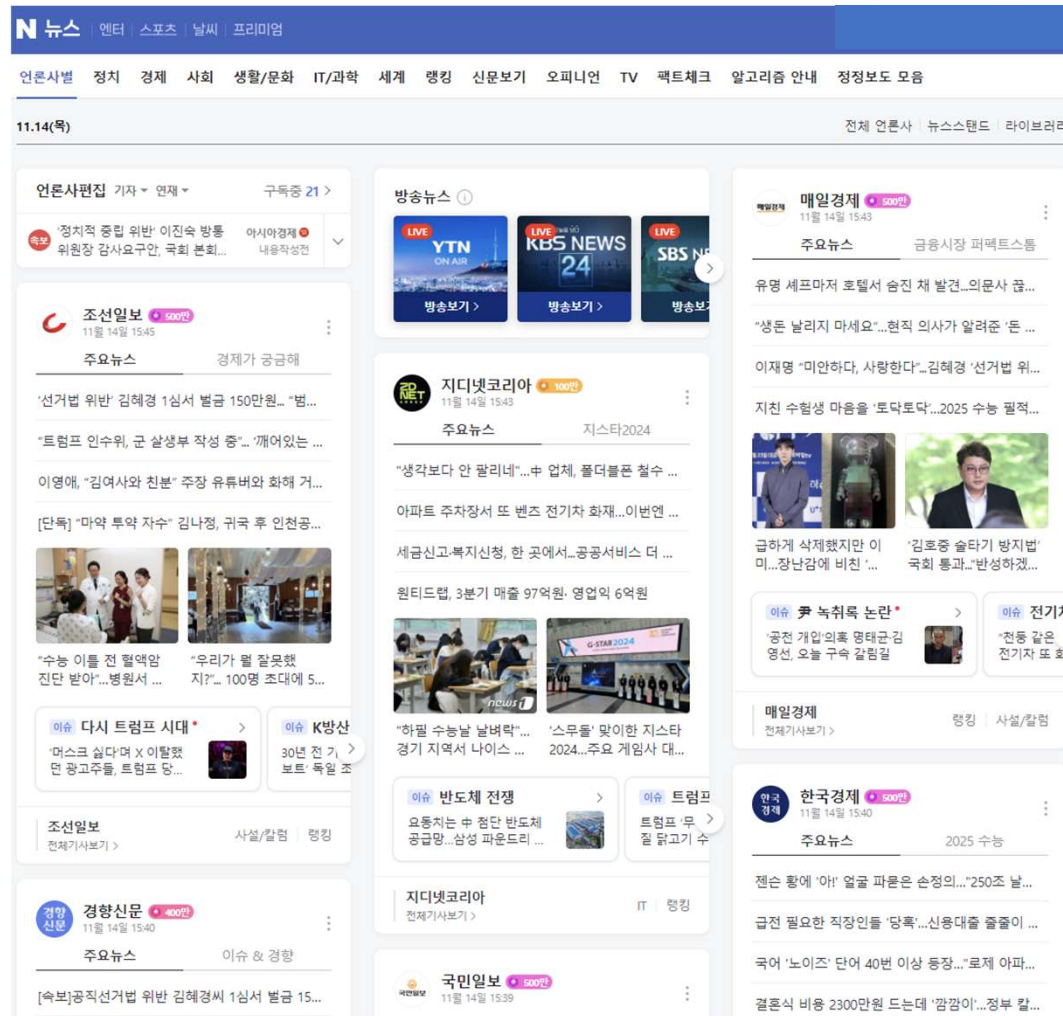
N 뉴스 | 엔터 | 스포츠 | 날씨 | 프리미엄

언론사별 정치 경제 사회 생활/문화 IT/과학 세계 랭킹 신문보기 오피니언 TV 팩트체크 알고리즘 안내 정정보도 모음

11.14(목)

전체 언론사 | 뉴스스탠드 | 라이브러리

언론사편집 기자 연재
구독중 21 >

속보 '정치적 중립 위반' 이진숙 방통위원장 감사요구안, 국회 본회...
아시아경제 내용작성전

조선일보 500만
11월 14일 15:45
주요뉴스 경제가 궁금해

'선거법 위반' 김혜경 1심서 벌금 150만원... "범...
"트럼프 인수위, 군 살생부 작성 중"...'깨어있는 ...
이영애, "김여사와 친분" 주장 유튜버와 화해 거...
[단독] "마약 투약 자수" 김나정, 귀국 후 인천공...

"수능 이틀 전 혈액암 진단 받아"...병원서 ...
"우리가 뭘 잘못했지?"... 100명 초대에 5...

이슈 다시 트럼프 시대
'머스크 싫다'며 X 이탈했던 광고주들, 트럼프 당...

이슈 K방산
30년 전 기 보트' 독일 조

조선일보
전체기사보기 >
사설/칼럼 | 랭킹

경향신문 400만
11월 14일 15:40
주요뉴스 이슈 & 경향

[속보]공직선거법 위반 김혜경씨 1심서 벌금 15...

방송뉴스
LIVE YTN ON AIR
방송보기 >
LIVE KBS NEWS 24
방송보기 >
LIVE SBS N
방송보기 >

지디넷코리아 100만
11월 14일 15:43
주요뉴스 지스타2024

"생각보다 안 팔리네"...中 업체, 폴더블폰 철수 ...
아파트 주차장서 또 벤츠 전기차 화재...이번엔 ...
세금신고·복지신청, 한 곳에서...공공서비스 더 ...
원티드랩, 3분기 매출 97억원·영업익 6억원

"하필 수능날 날벼락"...경기 지역서 나이스 ...
'스무돌' 맞이한 지스타 2024...주요 게임사 대...

이슈 반도체 전쟁
요동치는 中 첨단 반도체 공급망...삼성 파운드리 ...

이슈 트럼프
트럼프 '무 질 닮고기 수

지디넷코리아
전체기사보기 >
IT | 랭킹

국민일보 500만
11월 14일 15:39

매일경제 500만
11월 14일 15:43
주요뉴스 금융시장 퍼펙트스톰

유명 셰프마저 호텔서 숨진 채 발견...의문사 끊...
"생돈 날리지 마세요"...현직 의사가 알려준 '돈 ...
이재명 "미안하다, 사랑한다"...김혜경 '선거법 위...
지친 수험생 마음을 '토닥토닥'...2025 수능 필적...

급하게 삭제했지만 이미...장난감에 비친 '...
'김호중 술타기 방지법' 국회 통과..."반성하겠...

이슈 尹 녹취록 논란
'공천 개입'의혹 명태균·김영선, 오늘 구속 갈림길

이슈 전기
"전동 같은 전기차 또 화

매일경제
전체기사보기 >
랭킹 | 사설/칼럼

한국경제 500만
11월 14일 15:40
주요뉴스 2025 수능

젠슨 황에 '아!' 얼굴 파묻은 손정의..."250조 날...
급전 필요한 직장인들 '당혹'...신용대출 줄줄이 ...
국어 '노이즈' 단어 40번 이상 등장..."로제 아파...
결혼식 비용 2300만원 드는데 '깜깜이'...정부 칼...